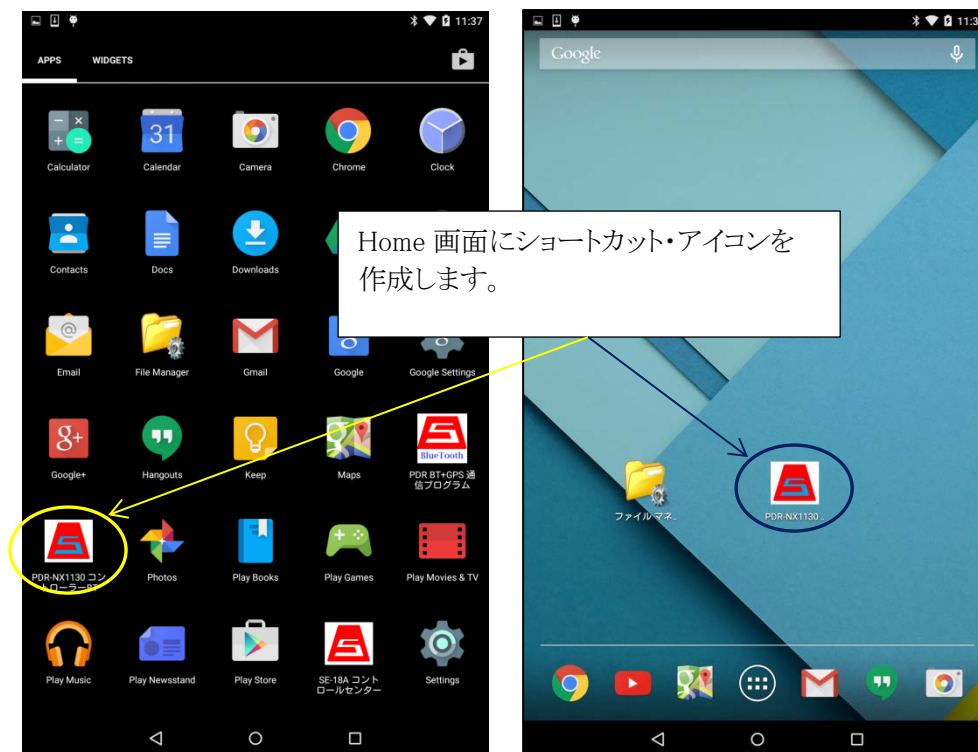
11:37

APPS WIDGETS

Calculator
Calendar
Camera
Chrome
Clock

Contacts
Docs
Downloads

Email
File Manager
Gmail
Google
Google Settings

Google+
Hangouts
Keep
Maps
PDR BT+GPS 通信プログラム

PDR-NX1130 コントローラー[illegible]
Photos
Play Books
Play Games
Play Movies & TV

Play Music
Play Newsstand
Play Store
SE-18A コントロールセンター
Settings

Home 画面にショートカット・アイコンを作成します。

11:3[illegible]

Google

ファイル マネ.
PDR-NX1130 .